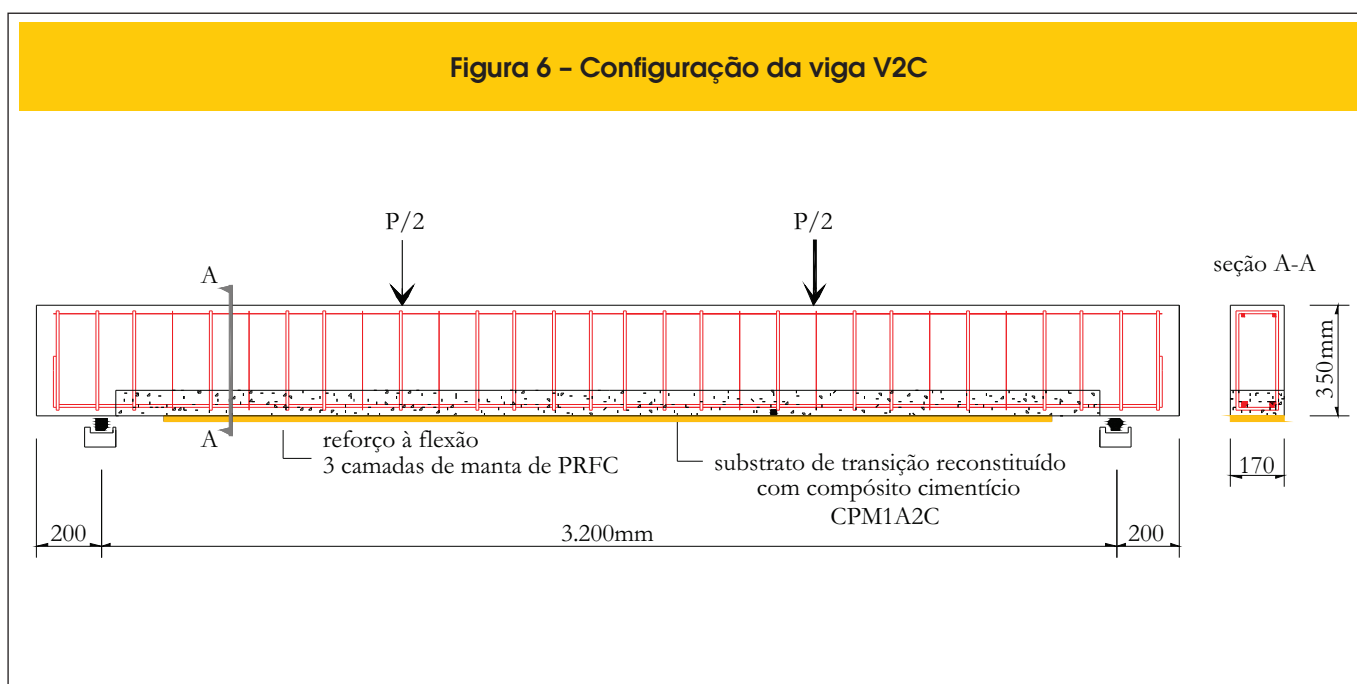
Figura 6 – Configuração da viga V2C

P/2

P/2

A

A

seção A-A

350mm

reforço à flexão
3 camadas de manta de PRFC

substrato de transição reconstituído com compósito cimentício CPM1A2C

170

200

3.200mm

200